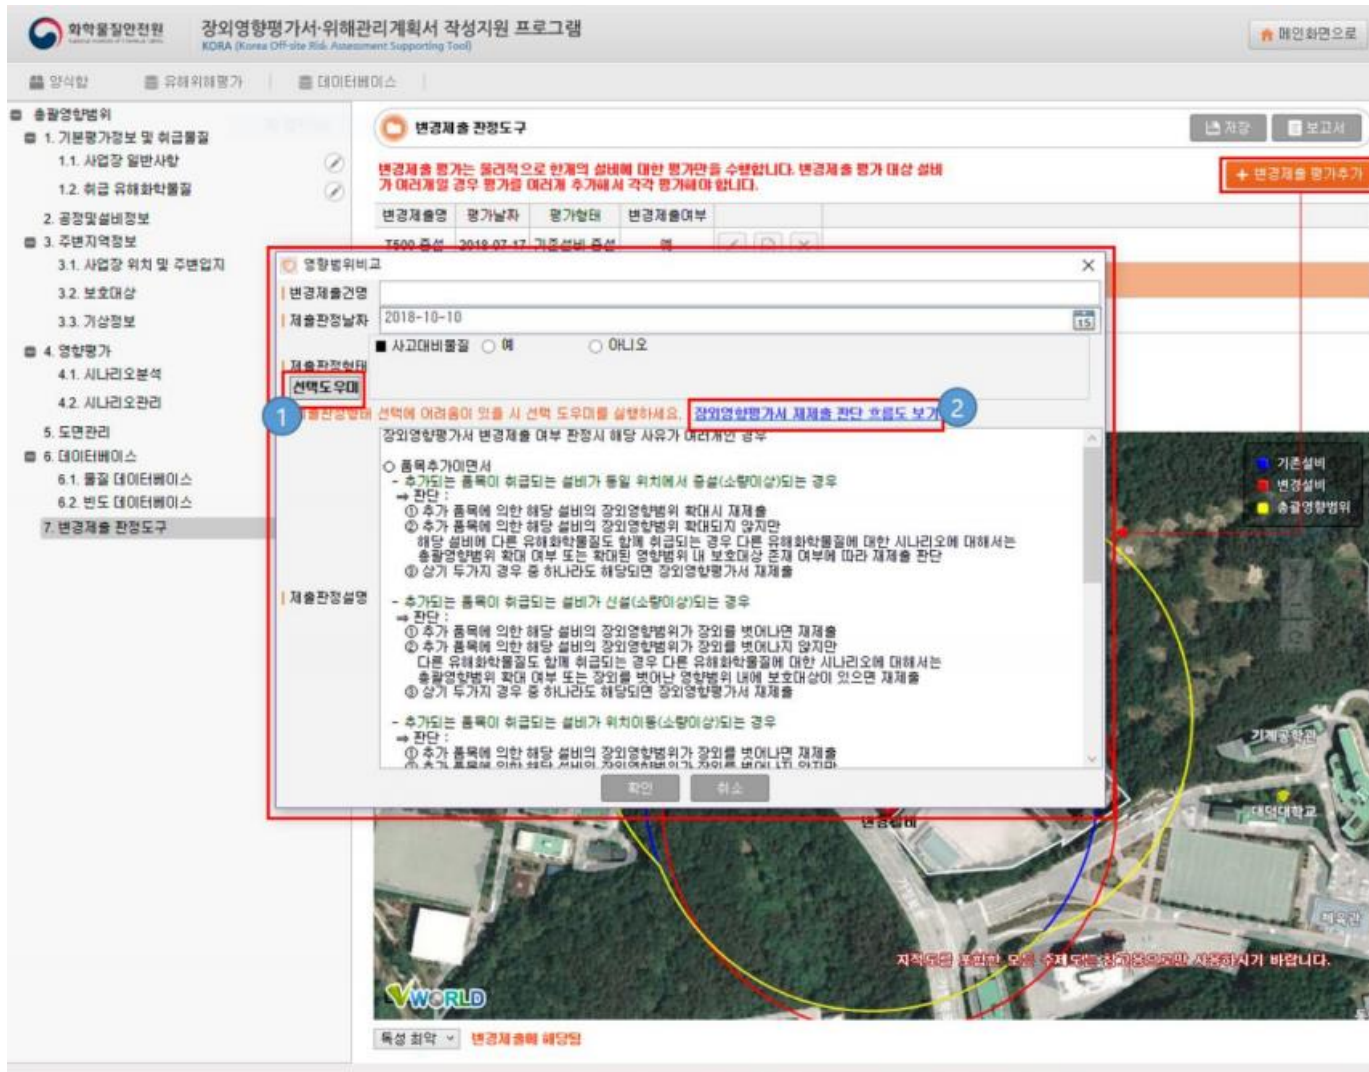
화학물질안전원

장외영향평가서·위해관리계획서 작성지원 프로그램
KORA (Korea Off-site Risk Assessment Supporting Tool)

메인화면으로

양식함 유해위해평가 데이터베이스

총괄영향범위
1. 기본평가정보 및 취급물질
1.1. 사업장 일반사항
1.2. 취급 유해화학물질
2. 공정및설비정보
3. 주변지역정보
3.1. 사업장 위치 및 주변입지
3.2. 보호대상
3.3. 기상정보
4. 영향평가
4.1. 시나리오분석
4.2. 시나리오관리
5. 도면관리
6. 데이터베이스
6.1. 물질 데이터베이스
6.2. 빈도 데이터베이스
7. 변경제출 판정도구

변경제출 판정도구

저장 보고서

변경제출 평가는 물리적으로 한개의 설비에 대한 평가만을 수행합니다. 변경제출 평가 대상 설비가 여러개일 경우 평가를 여러게 추가해서 각각 평가해야 합니다.

+ 변경제출 평가추가

| 변경제출명 | 평가날자 | 평가형태 | 변경제출여부 |
|---|---|---|---|
| T500 증설 | 2018-07-17 | 기존설비 증설 | 예 |

영향범위비교

변경제출건명
제출판정날자 2018-10-10
사고대비물질 ○ 예 ○ 아니오
제출판정형태
선택도우미
1
제출판정형태 선택에 어려움이 있을 시 선택 도우미를 실행하세요. 장외영향평가서 재제출 판단 흐름도 보기 2

장외영향평가서 변경제출 여부 판정시 해당 사유가 여러개인 경우

○ 품목추가이면서
- 추가되는 품목이 취급되는 설비가 동일 위치에서 증설(소량이상)되는 경우
➡ 판단 :
① 추가 품목에 의한 해당 설비의 장외영향범위 확대시 재제출
② 추가 품목에 의한 해당 설비의 장외영향범위 확대되지 않지만
해당 설비에 다른 유해화학물질도 함께 취급되는 경우 다른 유해화학물질에 대한 시나리오에 대해서는 총괄영향범위 확대 여부 또는 확대된 영향범위 내 보호대상 존재 여부에 따라 재제출 판단
③ 상기 두가지 경우 중 하나라도 해당되면 장외영향평가서 재제출

제출판정설명

- 추가되는 품목이 취급되는 설비가 신설(소량이상)되는 경우
➡ 판단 :
① 추가 품목에 의한 해당 설비의 장외영향범위가 장외를 벗어나면 재제출
② 추가 품목에 의한 해당 설비의 장외영향범위가 장외를 벗어나지 않지만
다른 유해화학물질도 함께 취급되는 경우 다른 유해화학물질에 대한 시나리오에 대해서는 총괄영향범위 확대 여부 또는 장외를 벗어난 영향범위 내에 보호대상이 있으면 재제출
③ 상기 두가지 경우 중 하나라도 해당되면 장외영향평가서 재제출

- 추가되는 품목이 취급되는 설비가 위치이동(소량이상)되는 경우
➡ 판단 :
① 추가 품목에 의한 해당 설비의 장외영향범위가 장외를 벗어나면 재제출
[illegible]

확인 취소

기존설비
변경설비
총괄영향범위

기계공학관
대덕대학교
변경설비
체육관

지적도를 포함한 모든 주제도는 참고용으로만 사용하시기 바랍니다.

VWORLD

독성 최악 변경제출에 해당됨